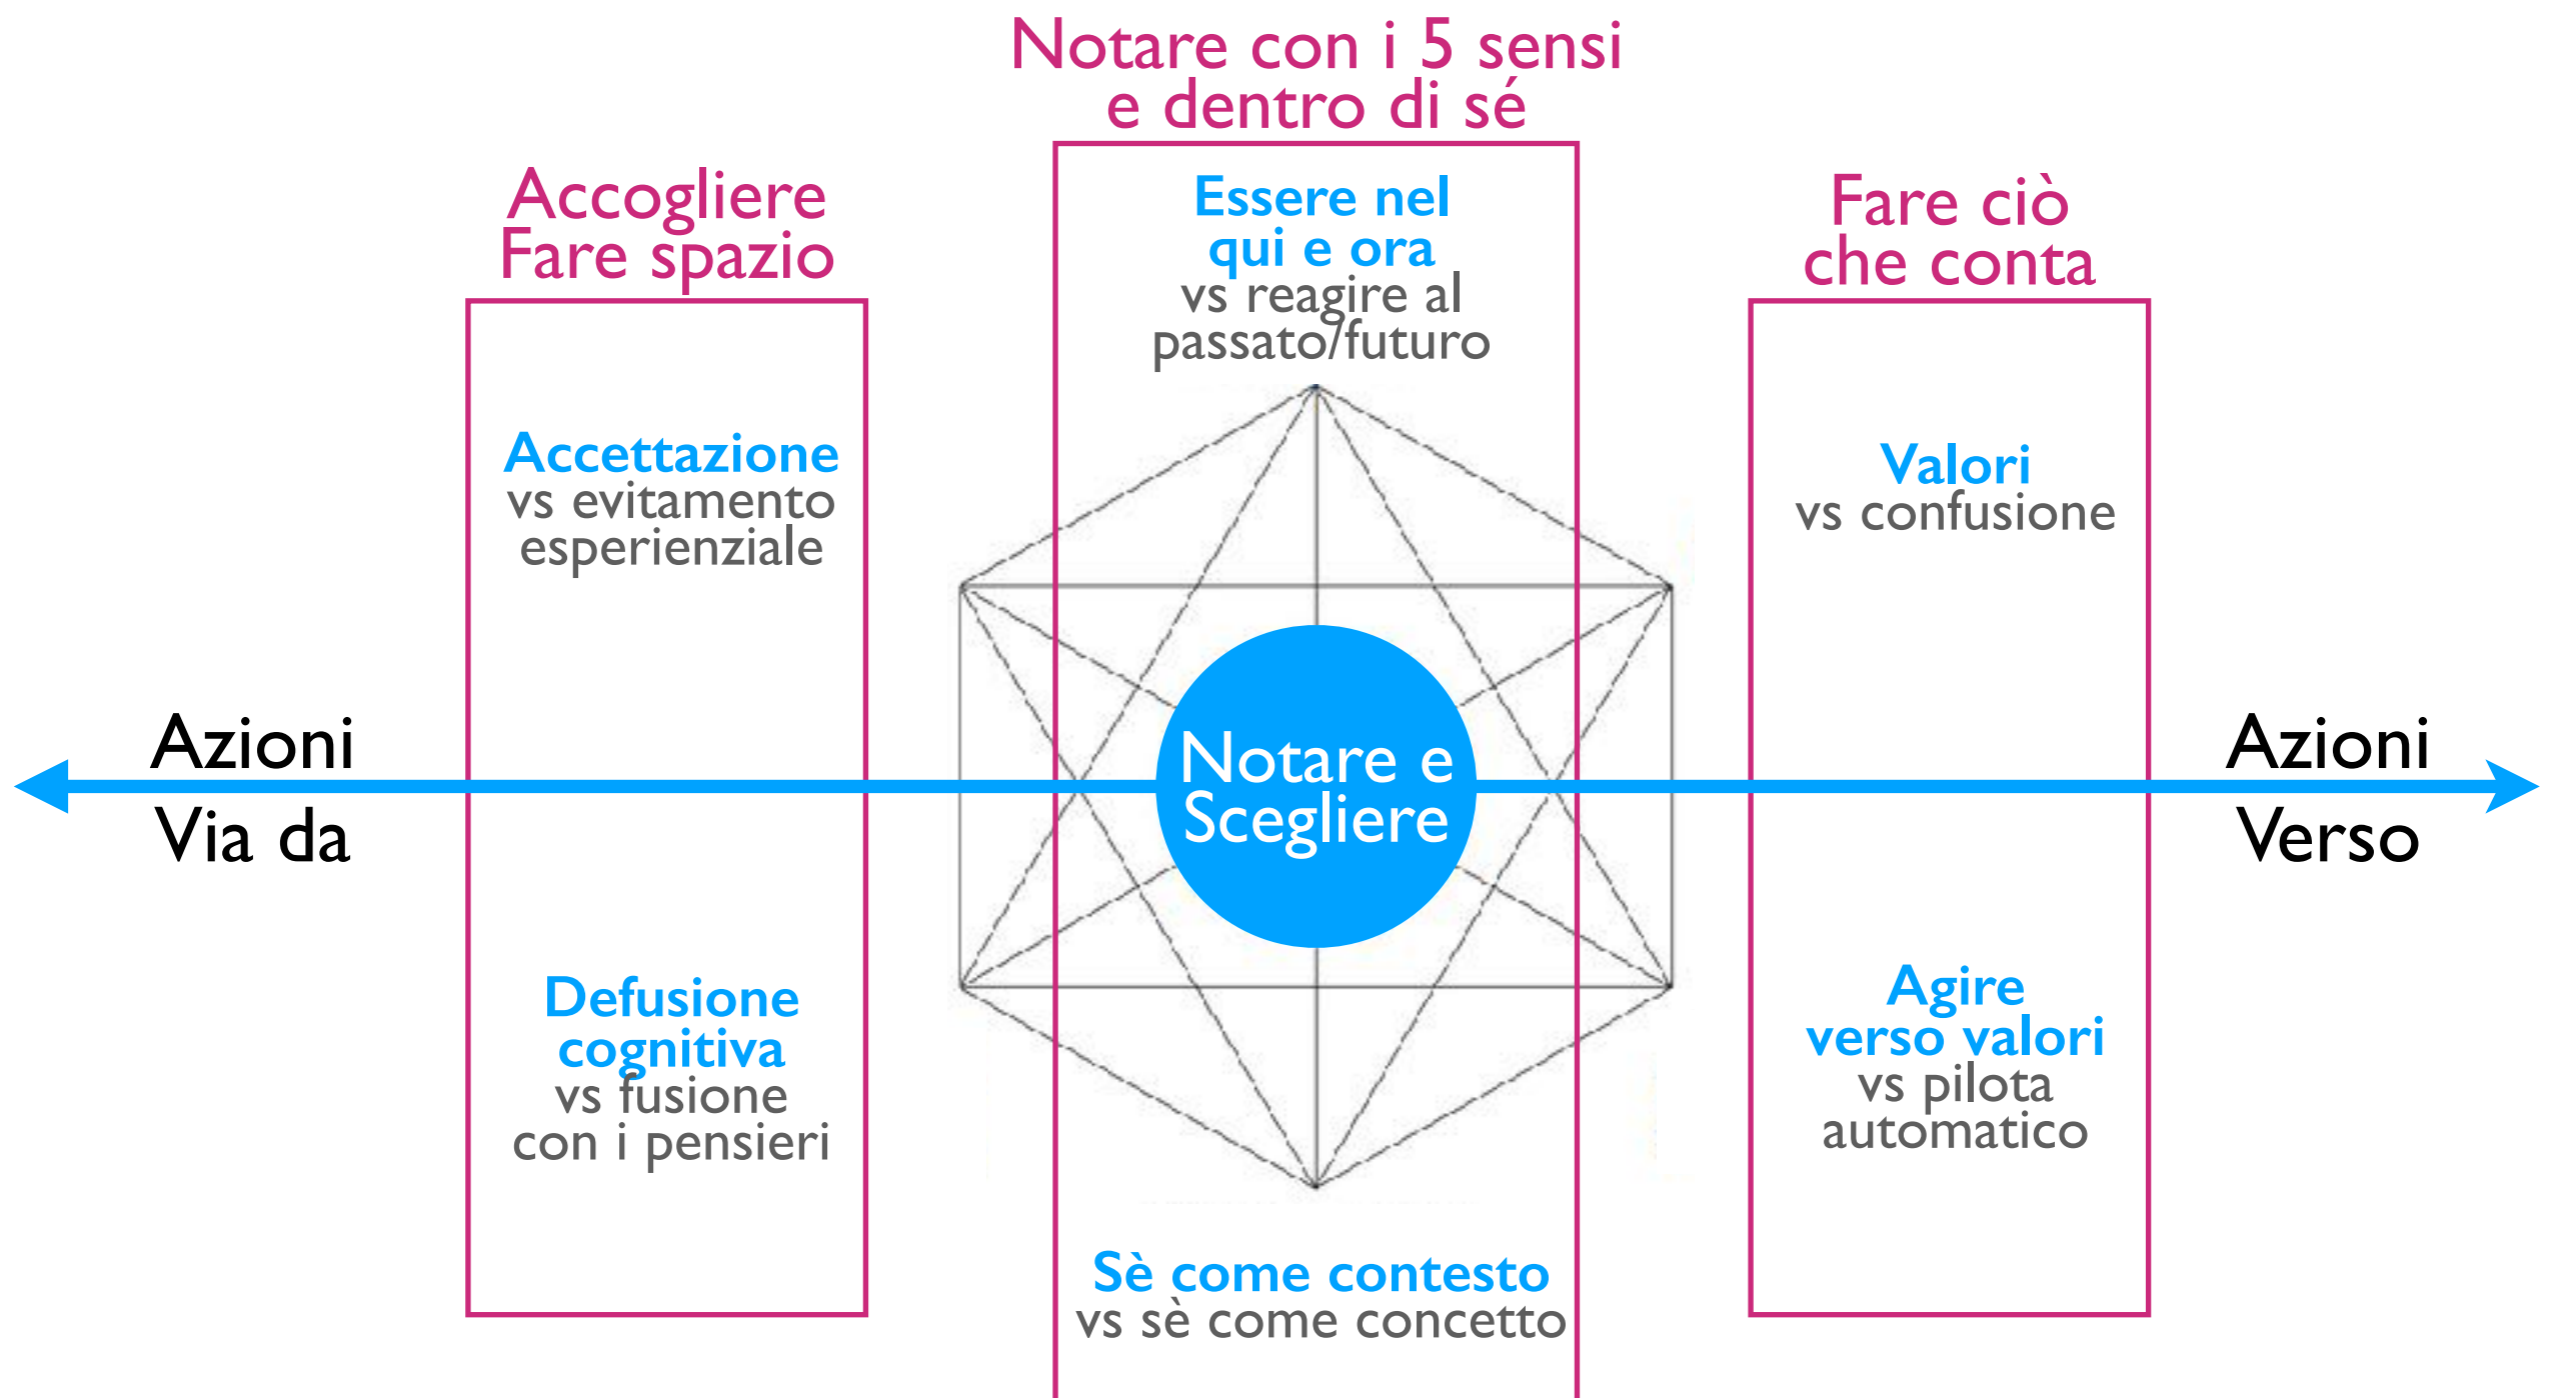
Notare con i 5 sensi
e dentro di sé

Accogliere
Fare spazio

Essere nel qui e ora
vs reagire al passato/futuro

Fare ciò
che conta

Accettazione
vs evitamento esperienziale

Valori
vs confusione

Azioni
Via da

Notare e Scegliere

Azioni
Verso

Defusione cognitiva
vs fusione con i pensieri

Agire verso valori
vs pilota automatico

Sè come contesto
vs sè come concetto